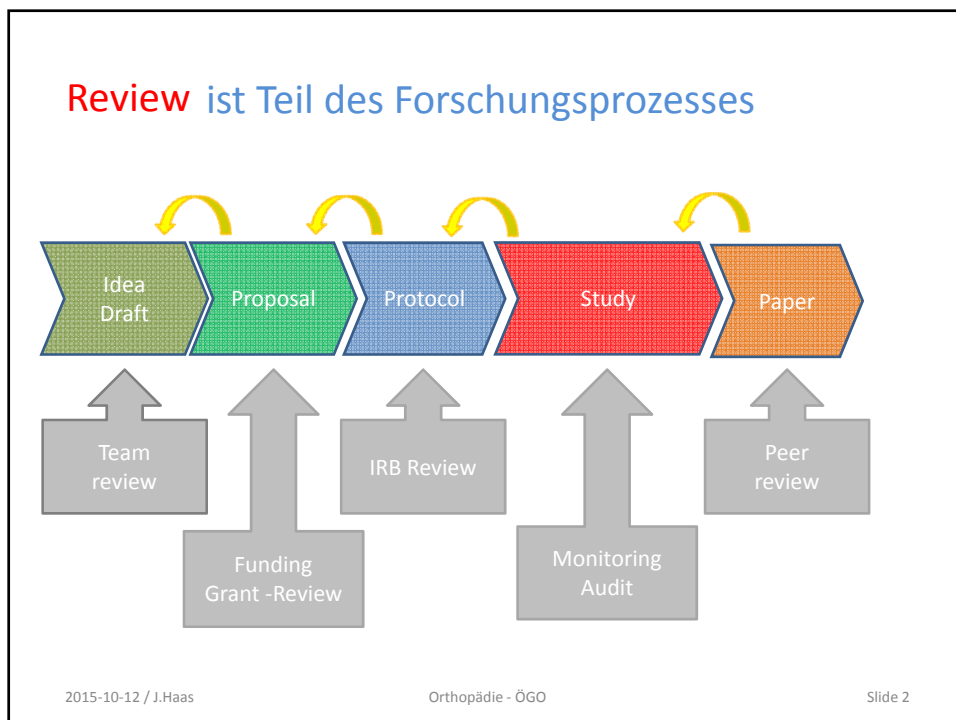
Review ist Teil des Forschungsprozesses

Idea
Draft

Proposal

Protocol

Study

Paper

Team
review

Funding
Grant -Review

IRB Review

Monitoring
Audit

Peer
review

2015-10-12 / J.Haas

Orthopädie - ÖGO

Slide 2